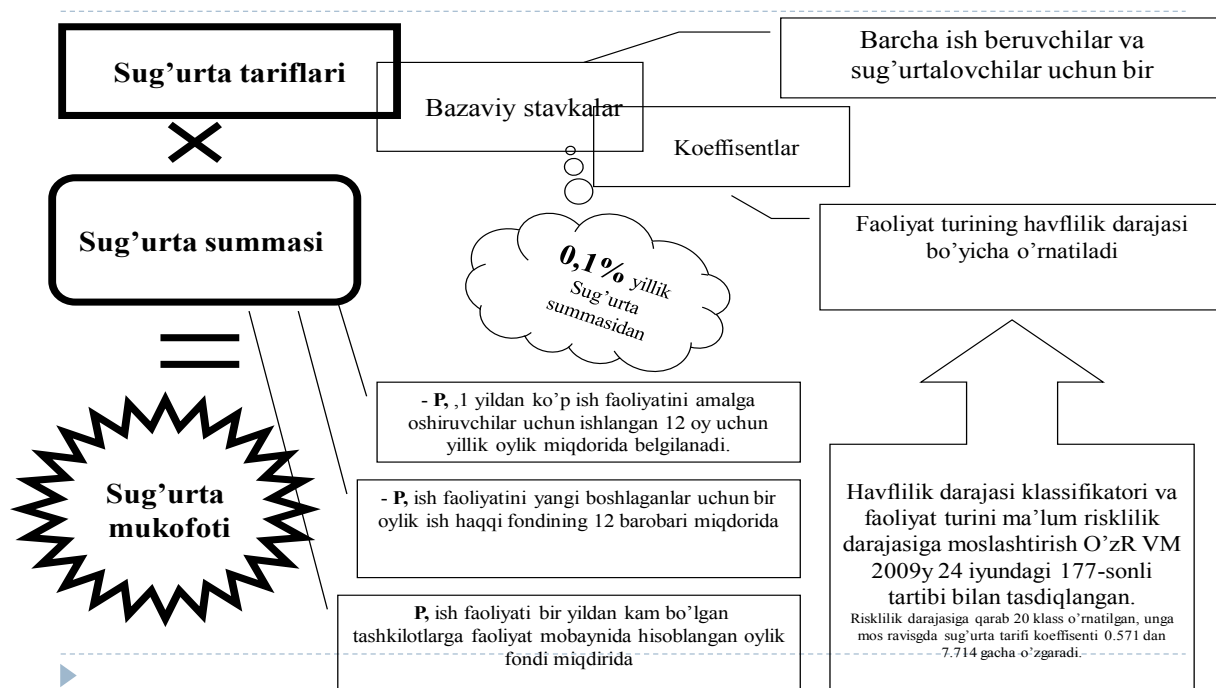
Sug'urta tariflari

Barcha ish beruvchilar va sug'urtalovchilar uchun bir

Bazaviy stavkalar

Koeffisentlar

Faoliyat turining havflilik darajasi bo'yicha o'rnatiladi

Sug'urta summasi

0,1% yillik Sug'urta summasidan

- P, ,1 yildan ko'p ish faoliyatini amalga oshiruvchilar uchun ishlangan 12 oy uchun yillik oylik miqdorida belgilanadi.

Sug'urta mukofoti

- P, ish faoliyatini yangi boshlaganlar uchun bir oylik ish haqqi fondining 12 barobari miqdorida

Havflilik darajasi klassifikatori va faoliyat turini ma'lum risklilik darajasiga moslashtirish O'zR VM 2009y 24 iyundagi 177-sonli tartibi bilan tasdiqlangan.

Risklilik darajasiga qarab 20 klass o'rnatilgan, unga mos ravisgda sug'urta tarifi koeffisenti 0.571 dan 7.714 gacha o'zgaradi.

P, ish faoliyati bir yildan kam bo'lgan tashkilotlarga faoliyat mobaynida hisoblangan oylik fondi miqdirida